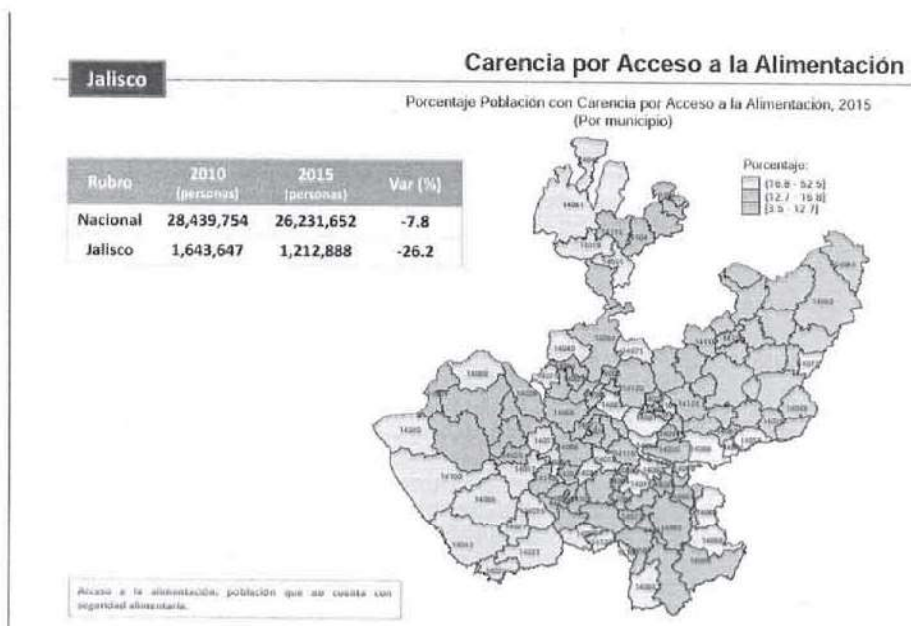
Jalisco

Carencia por Acceso a la Alimentación

Porcentaje Población con Carencia por Acceso a la Alimentación, 2015
(Por municipio)

| Rubro | 2010 (personas) | 2015 (personas) | Var (%) |
|---|---|---|---|
| Nacional | 28,439,754 | 26,231,652 | -7.8 |
| Jalisco | 1,643,647 | 1,212,888 | -26.2 |

Porcentaje:
(16.8 - 52.5]
(12.7 - 16.8]
[3.5 - 12.7]

Acceso a la alimentación, población que no cuenta con seguridad alimentaria.